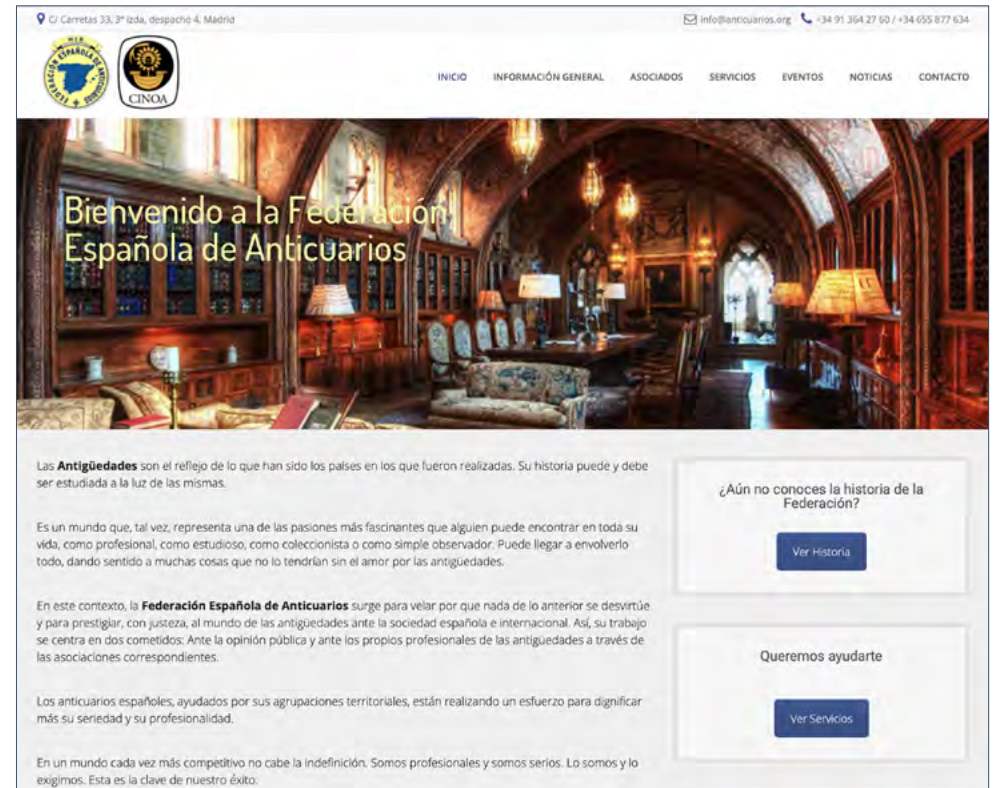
C/ Carretas 33, 3º izda, despacho 4, Madrid

info@anticuarios.org +34 91 364 27 60 / +34 655 877 634

CINOA

INICIO INFORMACIÓN GENERAL ASOCIADOS SERVICIOS EVENTOS NOTICIAS CONTACTO

Bienvenido a la Federación Española de Anticuarios

Las **Antigüedades** son el reflejo de lo que han sido los países en los que fueron realizadas. Su historia puede y debe ser estudiada a la luz de las mismas.

Es un mundo que, tal vez, representa una de las pasiones más fascinantes que alguien puede encontrar en toda su vida, como profesional, como estudioso, como coleccionista o como simple observador. Puede llegar a envolverlo todo, dando sentido a muchas cosas que no lo tendrían sin el amor por las antigüedades.

En este contexto, la **Federación Española de Anticuarios** surge para velar por que nada de lo anterior se desvirtúe y para prestigiar, con justeza, al mundo de las antigüedades ante la sociedad española e internacional. Así, su trabajo se centra en dos cometidos: Ante la opinión pública y ante los propios profesionales de las antigüedades a través de las asociaciones correspondientes.

Los anticuarios españoles, ayudados por sus agrupaciones territoriales, están realizando un esfuerzo para dignificar más su seriedad y su profesionalidad.

En un mundo cada vez más competitivo no cabe la indefinición. Somos profesionales y somos serios. Lo somos y lo exigimos. Esta es la clave de nuestro éxito.

¿Aún no conoces la historia de la Federación?

Ver Historia

Queremos ayudarte

Ver Servicios